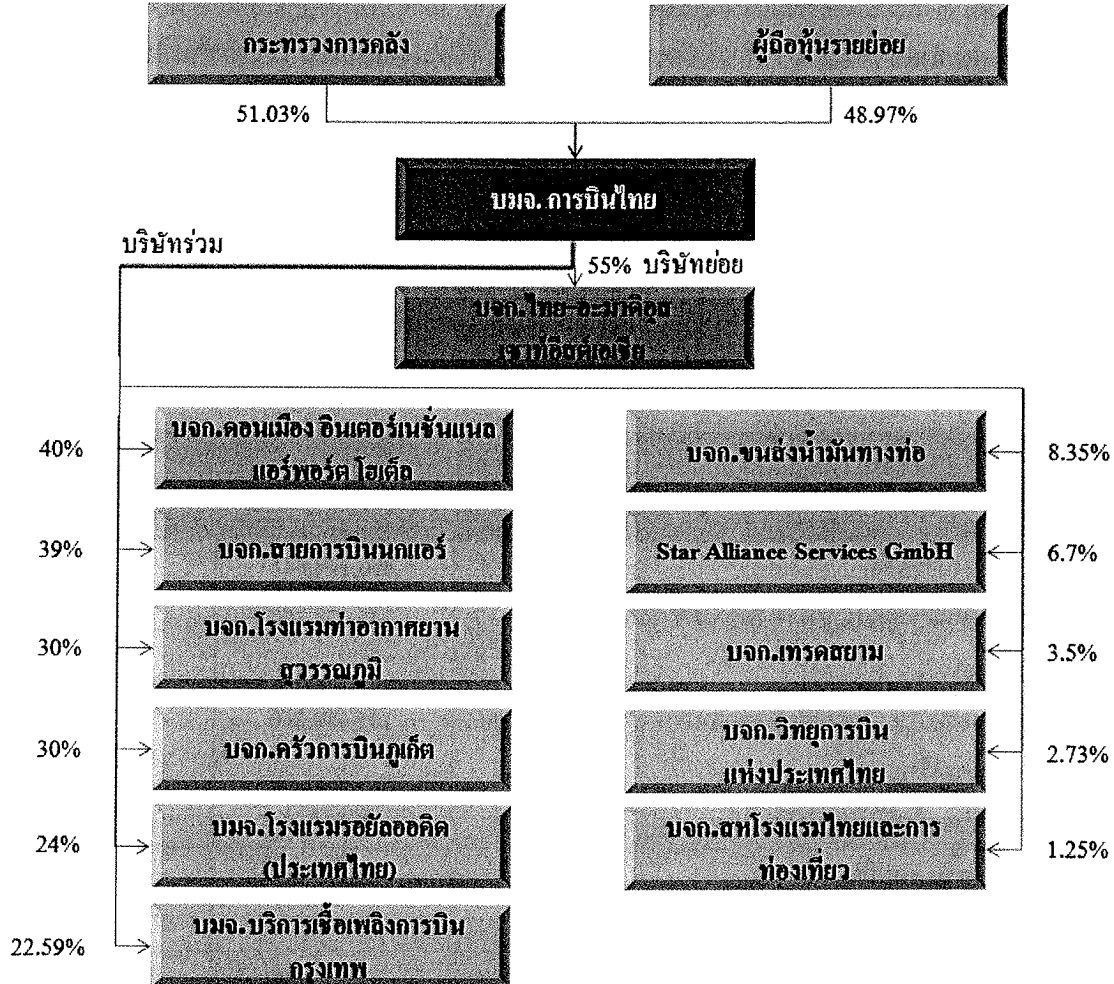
กระทรวงการคลัง

ผู้ถือหุ้นรายย่อย

51.03%

48.97%

บมจ. การบินไทย

บริษัทร่วม

55% บริษัทย่อย

บจก.ไทย-อะมาดิอุส เซาท์อีสต์เอเชีย

40%

บจก.ดอนเมือง อินเตอร์เนชั่นแนล แอร์พอร์ต โฮเต็ล

39%

บจก.สายการบินนกแอร์

30%

บจก.โรงแรมท่าอากาศยานสุวรรณภูมิ

30%

บจก.ครัวการบินภูเก็ต

24%

บมจ.โรงแรมรอยัลออคิด (ประเทศไทย)

22.59%

บมจ.บริการเชื้อเพลิงการบินกรุงเทพ

บจก.ขนส่งน้ำมันทางท่อ

8.35%

Star Alliance Services GmbH

6.7%

บจก.เทรดสยาม

3.5%

บจก.วิทยุการบินแห่งประเทศไทย

2.73%

บจก.สหโรงแรมไทยและการท่องเที่ยว

1.25%